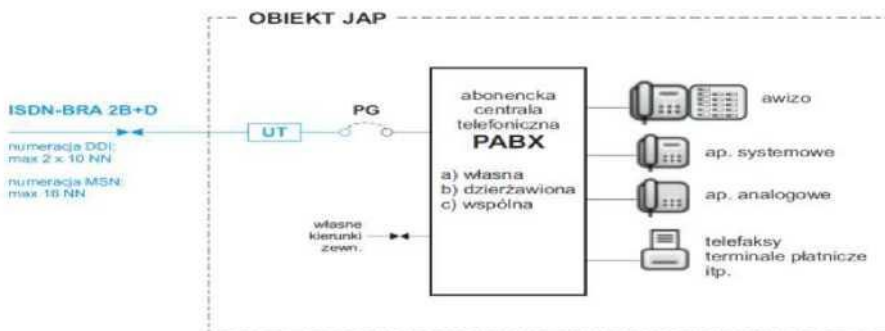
OBIEKT JAP

ISDN-BRA 2B+D

numeracja DDI: max 2 x 10 NN

numeracja MSN: max 10 NN

UT

PG

abonencka centrala telefoniczna

PABX

a) własna
b) dzierżawiona
c) wspólna

własne kierunki zewn.

awizo

ap. systemowe

ap. analogowe

telefaksy terminale płatnicze itp.